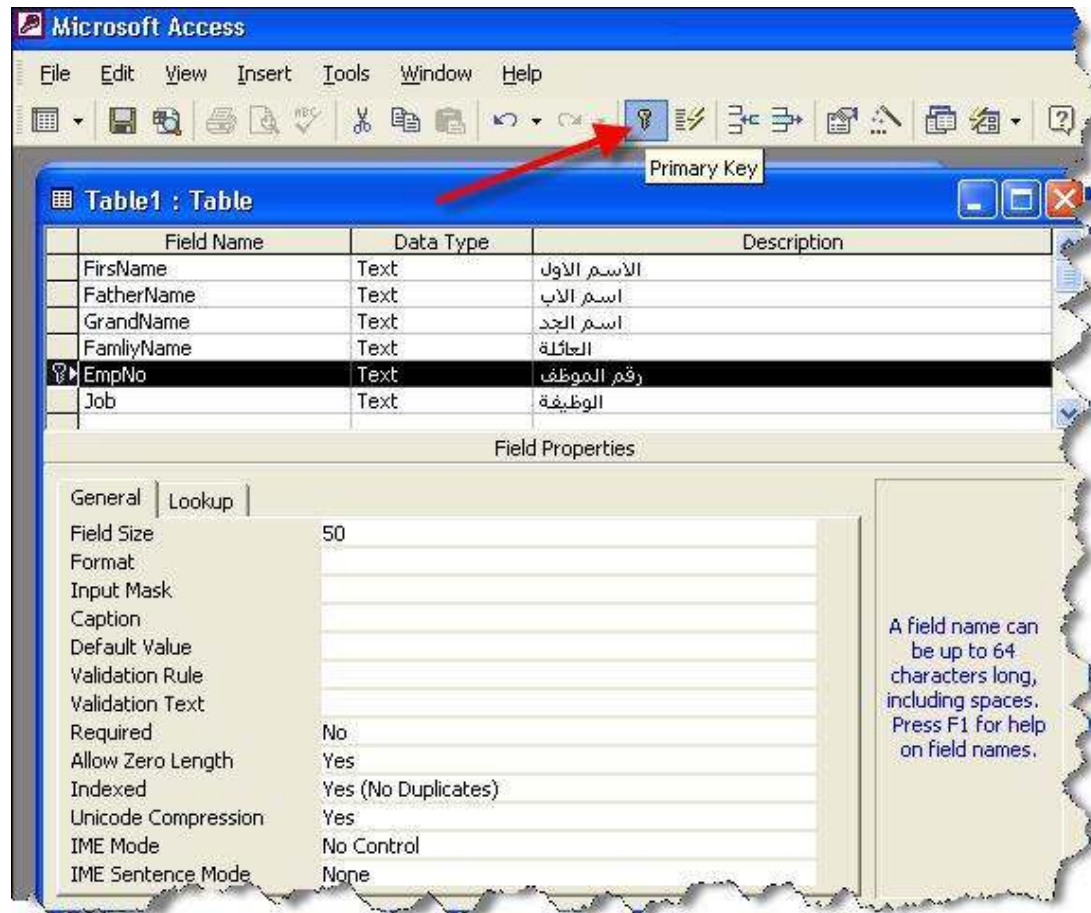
Microsoft Access

File Edit View Insert Tools Window Help

Primary Key

Table1 : Table

| Field Name | Data Type | Description |
|---|---|---|
| FirsName | Text | الاسم الاول |
| FatherName | Text | اسم الاب |
| GrandName | Text | اسم الجد |
| FamliyName | Text | العائلة |
| EmpNo | Text | رقم الموظف |
| Job | Text | الوظيفة |

Field Properties

General Lookup

| | |
|---|---|
| Field Size | 50 |
| Format | |
| Input Mask | |
| Caption | |
| Default Value | |
| Validation Rule | |
| Validation Text | |
| Required | No |
| Allow Zero Length | Yes |
| Indexed | Yes (No Duplicates) |
| Unicode Compression | Yes |
| IME Mode | No Control |
| IME Sentence Mode | None |

A field name can be up to 64 characters long, including spaces. Press F1 for help on field names.